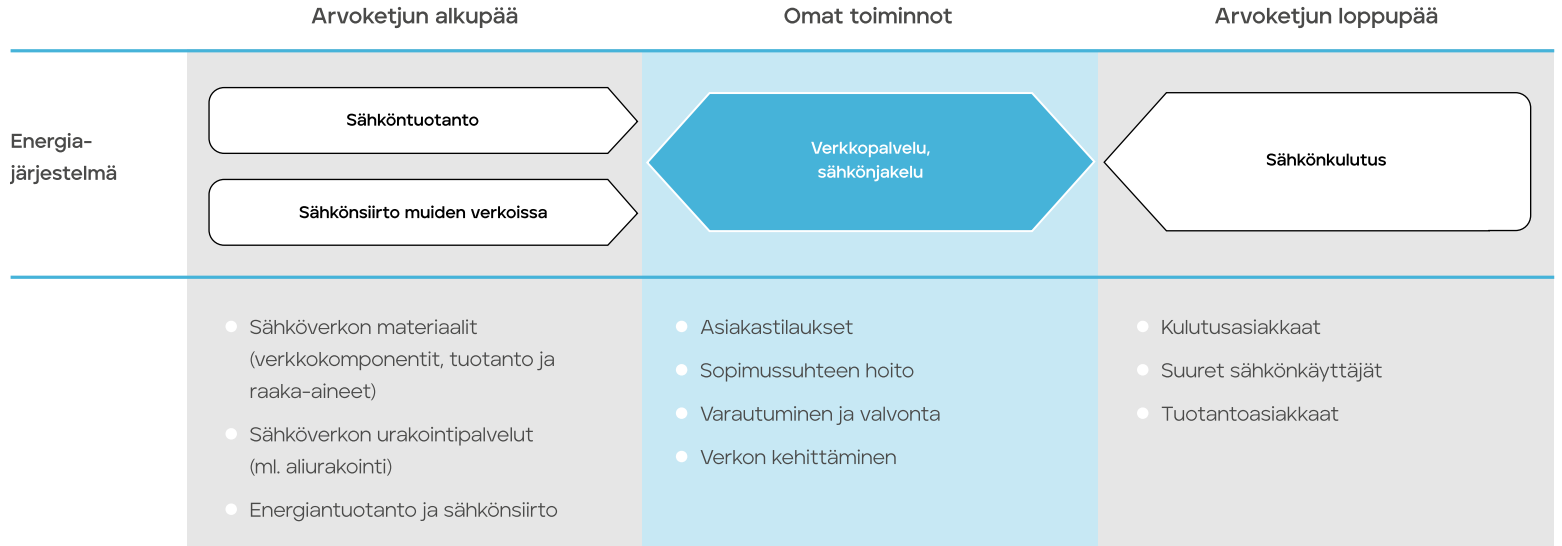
Arvoketjun alkupää

Omat toiminnot

Arvoketjun loppupää

Energiajärjestelmä

Sähköntuotanto

Sähkönsiirto muiden verkoissa

Verkkopalvelu, sähkönjakelu

Sähkönkulutus

- Sähköverkon materiaalit (verkkokomponentit, tuotanto ja raaka-aineet)
- Sähköverkon urakointipalvelut (ml. aliurakointi)
- Energiantuotanto ja sähkönsiirto

- Asiakastilaukset
- Sopimussuhteen hoito
- Varautuminen ja valvonta
- Verkon kehittäminen

- Kulutusasiakkaat
- Suuret sähkönkäyttäjät
- Tuotantoasiakkaat